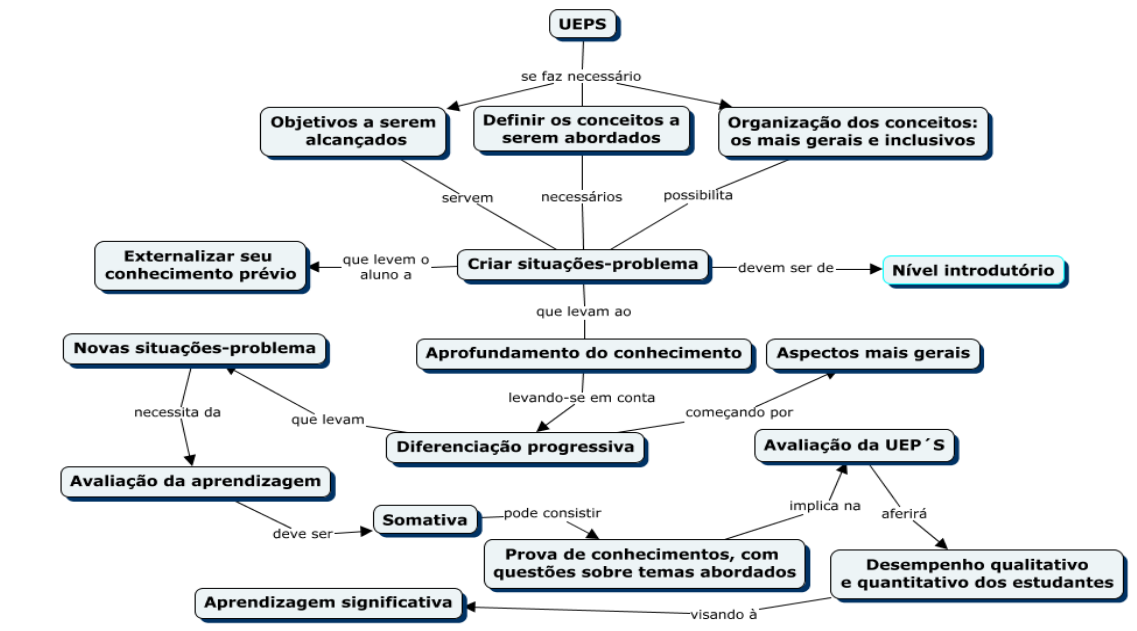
UEPS

se faz necessário

Objetivos a serem alcançados

Definir os conceitos a serem abordados

Organização dos conceitos: os mais gerais e inclusivos

servem

necessários

possibilita

Externalizar seu conhecimento prévio

que levem o aluno a

Criar situações-problema

devem ser de

Nível introdutório

que levam ao

Novas situações-problema

Aprofundamento do conhecimento

Aspectos mais gerais

necessita da

levando-se em conta

começando por

que levam

Diferenciação progressiva

Avaliação da UEP´S

Avaliação da aprendizagem

deve ser

Somativa

pode consistir

implica na

aferirá

Prova de conhecimentos, com questões sobre temas abordados

Desempenho qualitativo e quantitativo dos estudantes

Aprendizagem significativa

visando à